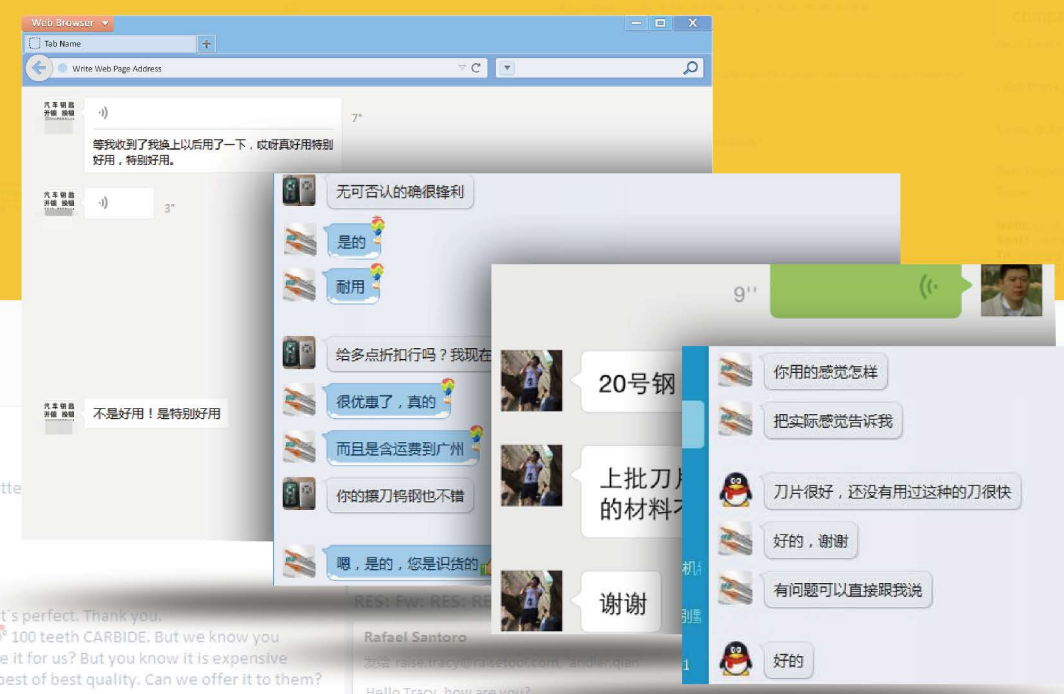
Web Browser

Tab Name

Write Web Page Address

汽车钥匙 开锁 换锁

7"

等我收到了我换上以后用了一下，哎呀真好用特别好用，特别好用。

汽车钥匙 开锁 换锁

3"

汽车钥匙 开锁 换锁

不是好用！是特别好用

无可否认的确很锋利

是的

耐用

给多点折扣行吗？我现在

很优惠了，真的

而且是含运费到广州

你的镶刀钨钢也不错

嗯，是的，您是识货的

9''

20号钢

上批刀片的材料不

谢谢

你用的感觉怎样

把实际感觉告诉我

刀片很好，还没有用过这种的刀很快

好的，谢谢

有问题可以直接跟我说

好的

t's perfect. Thank you.

100 teeth CARBIDE. But we know you

e it for us? But you know it is expensive

best of best quality. Can we offer it to them?

RES: Fw: RES: RE

Rafael Santoro

Hello Tracy, how are you?